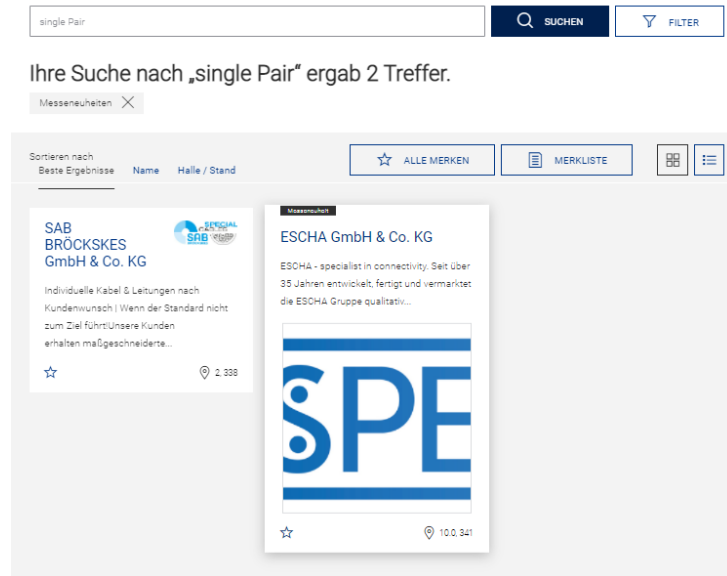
single Pair

SUCHEN

FILTER

Ihre Suche nach „single Pair“ ergab 2 Treffer.

Messeneuheiten

Sortieren nach
Beste Ergebnisse Name Halle / Stand

ALLE MERKEN

MERKLISTE

SAB BRÖCKSKES GmbH & Co. KG

SPECIAL CABLES SAB

Individuelle Kabel & Leitungen nach Kundenwunsch | Wenn der Standard nicht zum Ziel führt!Unsere Kunden erhalten maßgeschneiderte...

2.338

Messeneuheit

ESCHA GmbH & Co. KG

ESCHA - specialist in connectivity. Seit über 35 Jahren entwickelt, fertigt und vermarktet die ESCHA Gruppe qualitativ...

SPE

10.0.341